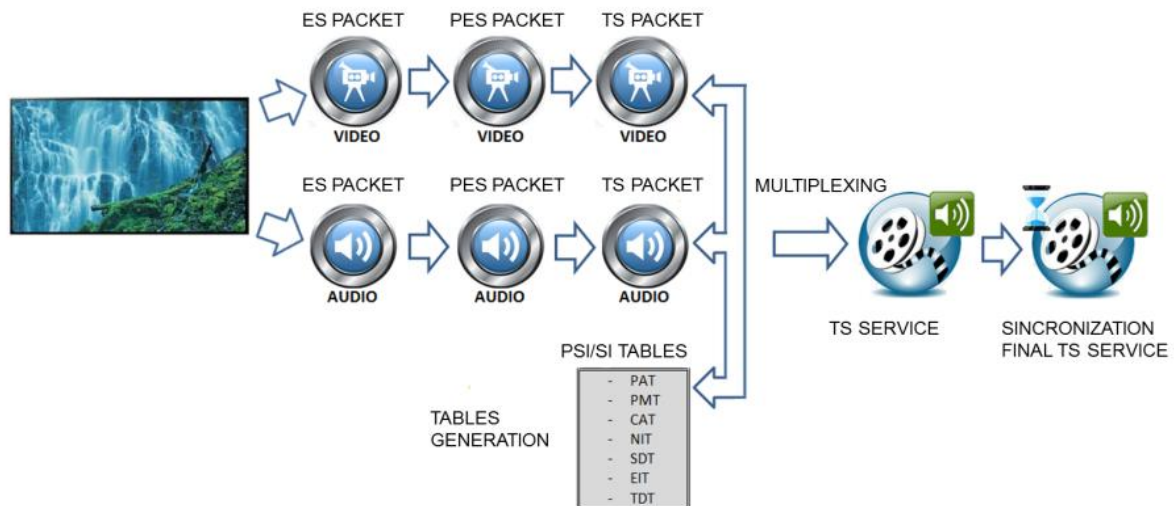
ES PACKET
VIDEO
PES PACKET
VIDEO
TS PACKET
VIDEO

ES PACKET
AUDIO
PES PACKET
AUDIO
TS PACKET
AUDIO

MULTIPLEXING

TS SERVICE

SINCRONIZATION
FINAL TS SERVICE

PSI/SI TABLES
- PAT
- PMT
- CAT
- NIT
- SDT
- EIT
- TDT

TABLES
GENERATION